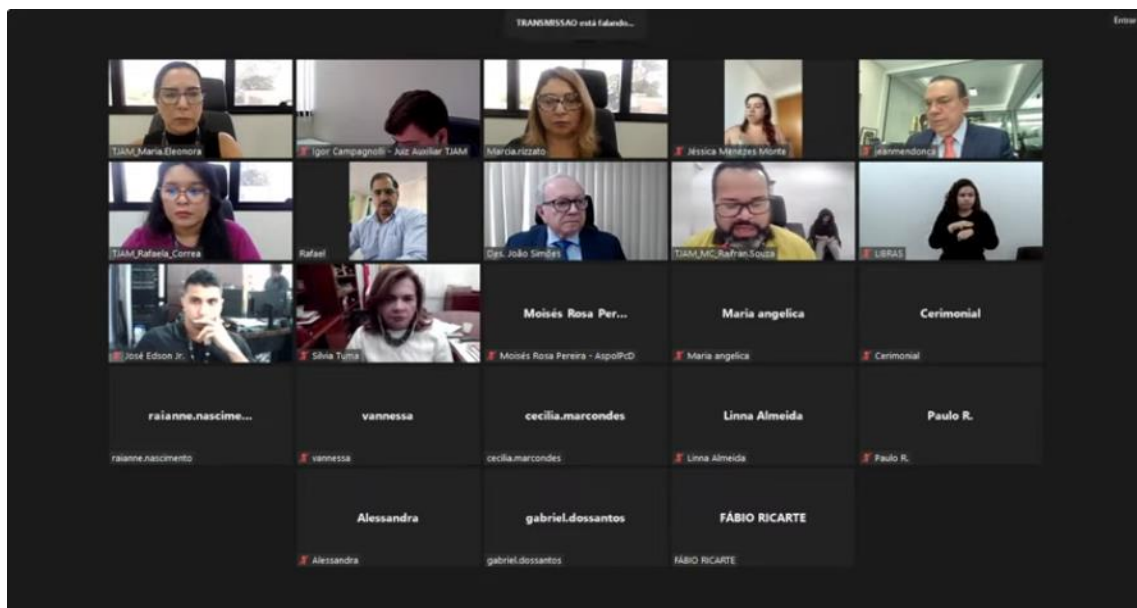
TRANSMISSAO está falando...

Entrar

TJAM_Maria.Eleonora

Igor Campagnolli - Juiz Auxiliar TJAM

Marcia.rizzato

Jéssica Menezes Monte

jeanmendonca

TJAM_Rafaela_Correa

Rafael

Des. João Simões

TJAM_MC_Rafran.Souza

LIBRAS

José Edson Jr.

Silvia Tuma

Moisés Rosa Per...

Moisés Rosa Pereira - AspolPcD

Maria angelica

Maria angelica

Cerimonial

Cerimonial

raianne.nascime...

raianne.nascimento

vannessa

vannessa

cecilia.marcondes

cecilia.marcondes

Linna Almeida

Linna Almeida

Paulo R.

Paulo R.

Alessandra

Alessandra

gabriel.dossantos

gabriel.dossantos

FÁBIO RICARTE

FÁBIO RICARTE